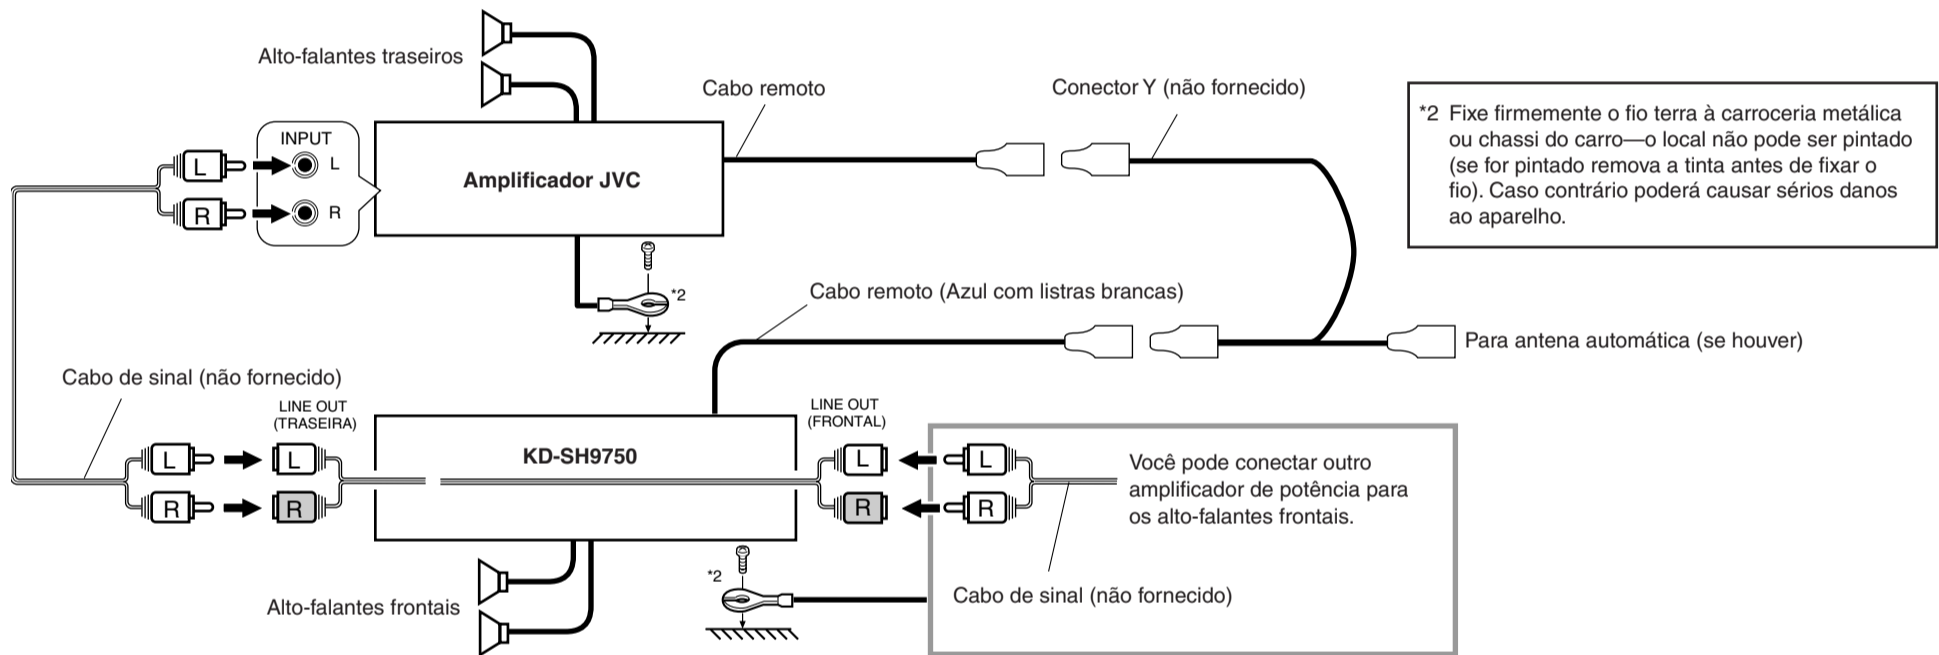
Alto-falantes traseiros

Cabo remoto

Conector Y (não fornecido)

*2 Fixe firmemente o fio terra à carroceria metálica ou chassi do carro—o local não pode ser pintado (se for pintado remova a tinta antes de fixar o fio). Caso contrário poderá causar sérios danos ao aparelho.

INPUT

L

R

L

R

Amplificador JVC

*2

Cabo remoto (Azul com listras brancas)

Para antena automática (se houver)

Cabo de sinal (não fornecido)

LINE OUT (TRASEIRA)

LINE OUT (FRONTAL)

L

L

R

R

KD-SH9750

L

L

R

R

Você pode conectar outro amplificador de potência para os alto-falantes frontais.

*2

Alto-falantes frontais

Cabo de sinal (não fornecido)